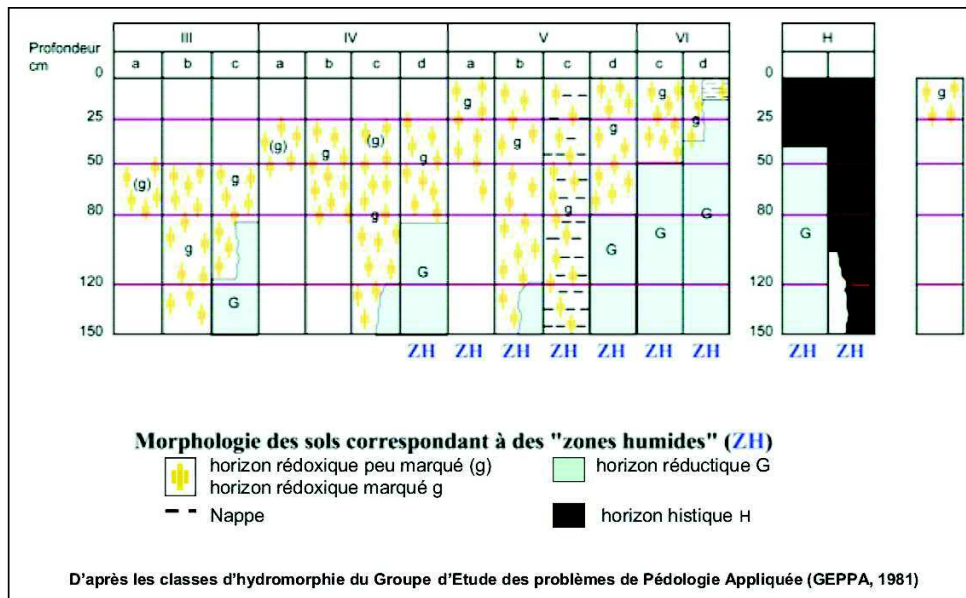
Profondeur cm

| | III | | | IV | | | | V | | | | VI | | H | |
|---|---|---|---|---|---|---|---|---|---|---|---|---|---|---|---|
| | a | b | c | a | b | c | d | a | b | c | d | c | d | | |

0
25
50
80
120
150

(g) g g (g) g (g) g g g g g g g g g G G G G G G G g

ZH ZH ZH ZH ZH ZH ZH ZH ZH

0
25
50
80
120
150

**Morphologie des sols correspondant à des "zones humides" (ZH)**

horizon rédoxique peu marqué (g)
horizon rédoxique marqué g
horizon réductique G
Nappe
horizon histique H

D'après les classes d'hydromorphie du Groupe d'Etude des problèmes de Pédologie Appliquée (GEPPA, 1981)